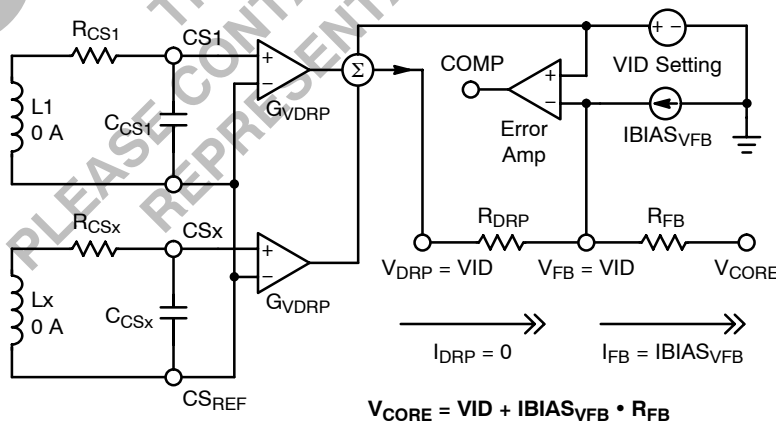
PLEASE CONTACT REPRESENTATIVE

$R_{CS1}$

CS1

+

−

$G_{VDRP}$

Σ

COMP

+

−

Error Amp

+ −

VID Setting

$IBIAS_{VFB}$

L1
0 A

$C_{CS1}$

$R_{CSx}$

CSx

+

−

$G_{VDRP}$

Lx
0 A

$C_{CSx}$

$CS_{REF}$

$R_{DRP}$

$R_{FB}$

$V_{DRP}$ = VID

$V_{FB}$ = VID

$V_{CORE}$

$I_{DRP}$ = 0

$I_{FB}$ = $IBIAS_{VFB}$

$V_{CORE}$ = VID + $IBIAS_{VFB}$ • $R_{FB}$